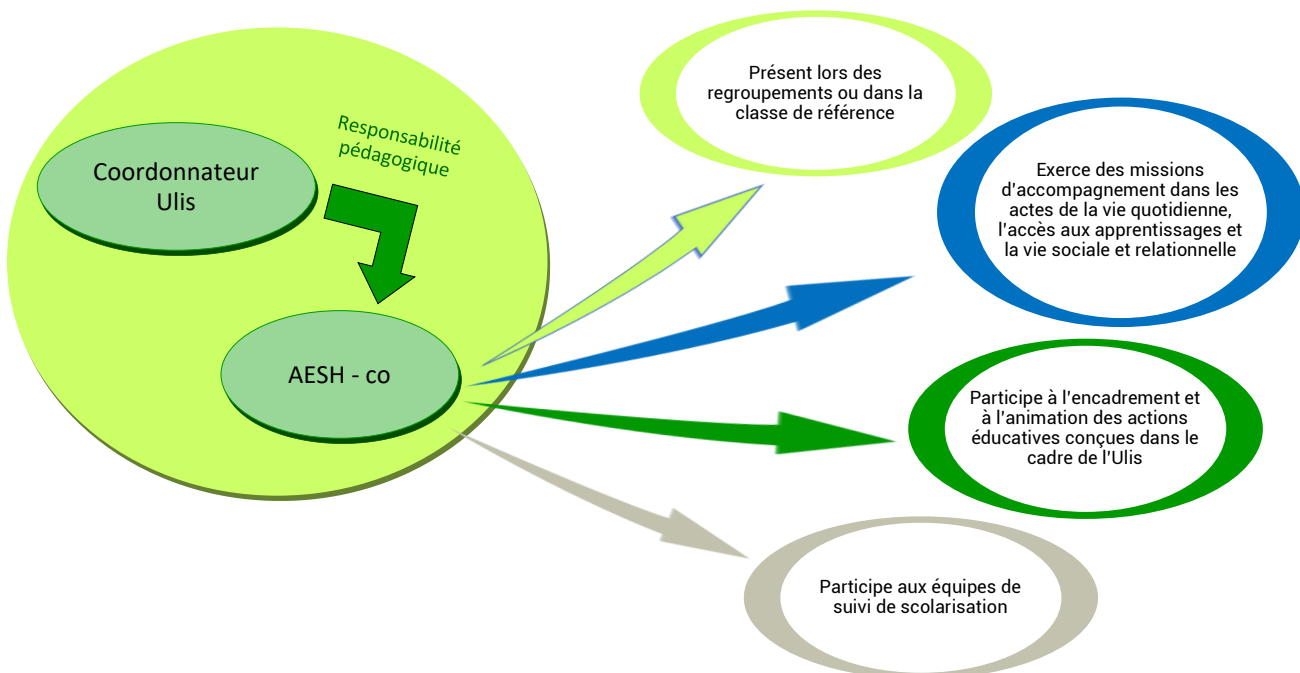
Coordonnateur Ulis

Responsabilité pédagogique

AESH - co

Présent lors des regroupements ou dans la classe de référence

Exerce des missions d'accompagnement dans les actes de la vie quotidienne, l'accès aux apprentissages et la vie sociale et relationnelle

Participe à l'encadrement et à l'animation des actions éducatives conçues dans le cadre de l'Ulis

Participe aux équipes de suivi de scolarisation